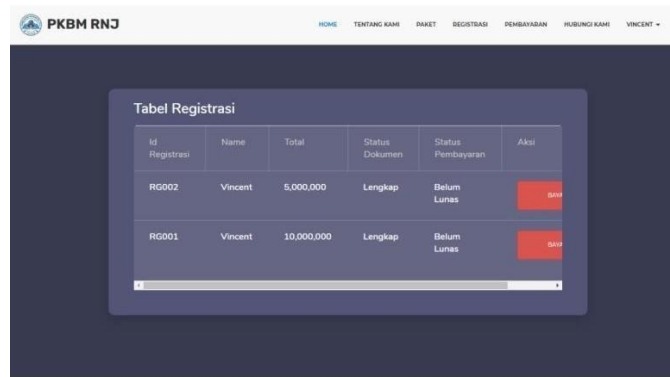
PKBM RNJ

HOME TENTANG KAMI PAKET REGISTRASI PEMBAYARAN HUBUNGI KAMI VINCENT ▾

Tabel Registrasi

| Id Registrasi | Name | Total | Status Dokumen | Status Pembayaran | Aksi |
|---|---|---|---|---|---|
| RG002 | Vincent | 5,000,000 | Lengkap | Belum Lunas | BAYA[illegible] |
| RG001 | Vincent | 10,000,000 | Lengkap | Belum Lunas | BAYA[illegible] |